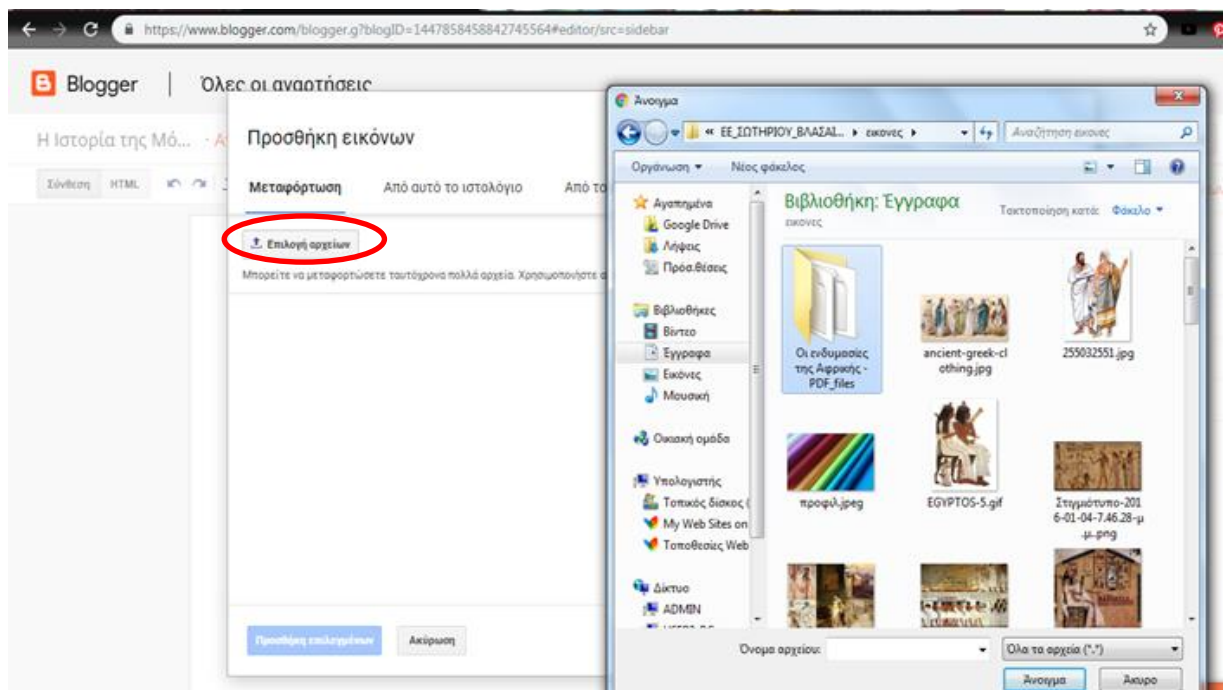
https://www.blogger.com/blogger.g?blogID=1447858458842745564#editor/src=sidebar

Blogger | Όλες οι αναρτήσεις

Η Ιστορία της Μό... · Α

Σύνθεση HTML

Προσθήκη εικόνων

Μεταφόρτωση Από αυτό το ιστολόγιο Από το

Επιλογή αρχείων

Μπορείτε να μεταφορτώσετε ταυτόχρονα πολλά αρχεία. Χρησιμοποιήστε α

Προσθήκη επιλεγμένων Ακύρωση

Άνοιγμα

« ΕΕ_ΣΩΤΗΡΙΟΥ_ΒΛΑΣΑΙ... ▸ εικονες ▸

Αναζήτηση εικονες

Οργάνωση ▾ Νέος φάκελος

Αγαπημένα
Google Drive
Λήψεις
Πρόσ.θέσεις

Βιβλιοθήκες
Βίντεο
Έγγραφα
Εικόνες
Μουσική

Οικιακή ομάδα

Υπολογιστής
Τοπικός δίσκος (
My Web Sites on
Τοποθεσίες Web

Δίκτυο
ADMIN
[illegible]

Βιβλιοθήκη: Έγγραφα
εικονες

Τακτοποίηση κατά: Φάκελο ▾

Οι ενδυμασίες της Αφρικής - PDF_files

ancient-greek-clothing.jpg

255032551.jpg

προφιλ.jpeg

EGYPTOS-5.gif

Στιγμιότυπο-2016-01-04-7.46.28-μ-μ-.png

Όνομα αρχείου:

Όλα τα αρχεία (*.*)

Άνοιγμα Άκυρο